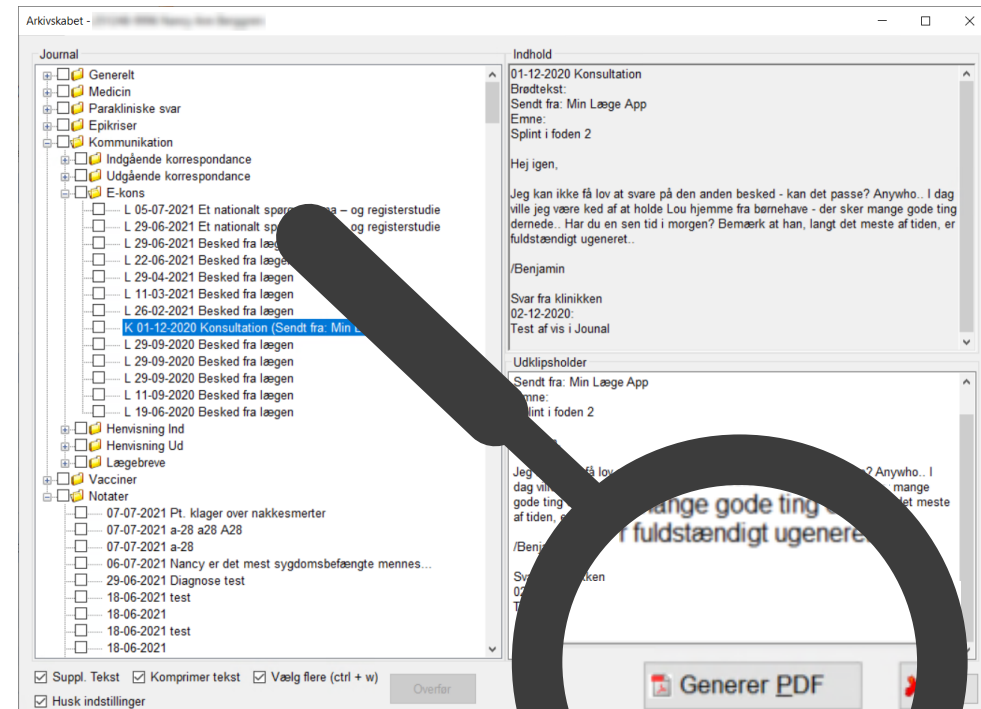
Arkivskabet - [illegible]

Journal

Generelt
Medicin
Parakliniske svar
Epikriser
Kommunikation
Indgående korrespondance
Udgående korrespondance
E-kons
L 05-07-2021 Et nationalt spør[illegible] – og registerstudie
L 29-06-2021 Et nationalt sp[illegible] og registerstudie
L 29-06-2021 Besked fra læge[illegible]
L 22-06-2021 Besked fra læge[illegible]
L 29-04-2021 Besked fra lægen
L 11-03-2021 Besked fra lægen
L 26-02-2021 Besked fra lægen
K 01-12-2020 Konsultation (Sendt fra: Min L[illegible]
L 29-09-2020 Besked fra lægen
L 29-09-2020 Besked fra lægen
L 29-09-2020 Besked fra lægen
L 11-09-2020 Besked fra lægen
L 19-06-2020 Besked fra lægen
Henvisning Ind
Henvisning Ud
Lægebreve
Vacciner
Notater
07-07-2021 Pt. klager over nakkesmerter
07-07-2021 a-28 a28 A28
07-07-2021 a-28
06-07-2021 Nancy er det mest sygdomsbefængte mennes...
29-06-2021 Diagnose test
18-06-2021 test
18-06-2021
18-06-2021 test
18-06-2021

Indhold

01-12-2020 Konsultation
Brødtekst:
Sendt fra: Min Læge App
Emne:
Splint i foden 2

Hej igen,

Jeg kan ikke få lov at svare på den anden besked - kan det passe? Anywho.. I dag ville jeg være ked af at holde Lou hjemme fra børnehave - der sker mange gode ting dernede.. Har du en sen tid i morgen? Bemærk at han, langt det meste af tiden, er fuldstændigt ugeneret..

/Benjamin

Svar fra klinikken
02-12-2020:
Test af vis i Jounal

Udklipsholder

Sendt fra: Min Læge App
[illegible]mne:
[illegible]plint i foden 2

Jeg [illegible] få lov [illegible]? Anywho.. I dag vil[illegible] mange gode ting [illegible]det meste af tiden, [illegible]

/Benj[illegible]

Sva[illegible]kken
02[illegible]
T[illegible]

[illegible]ange gode ting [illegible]
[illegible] fuldstændigt ugenere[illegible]

Suppl. Tekst
Komprimer tekst
Vælg flere (ctrl + w)
Overfør
Husk indstillinger
Generer PDF